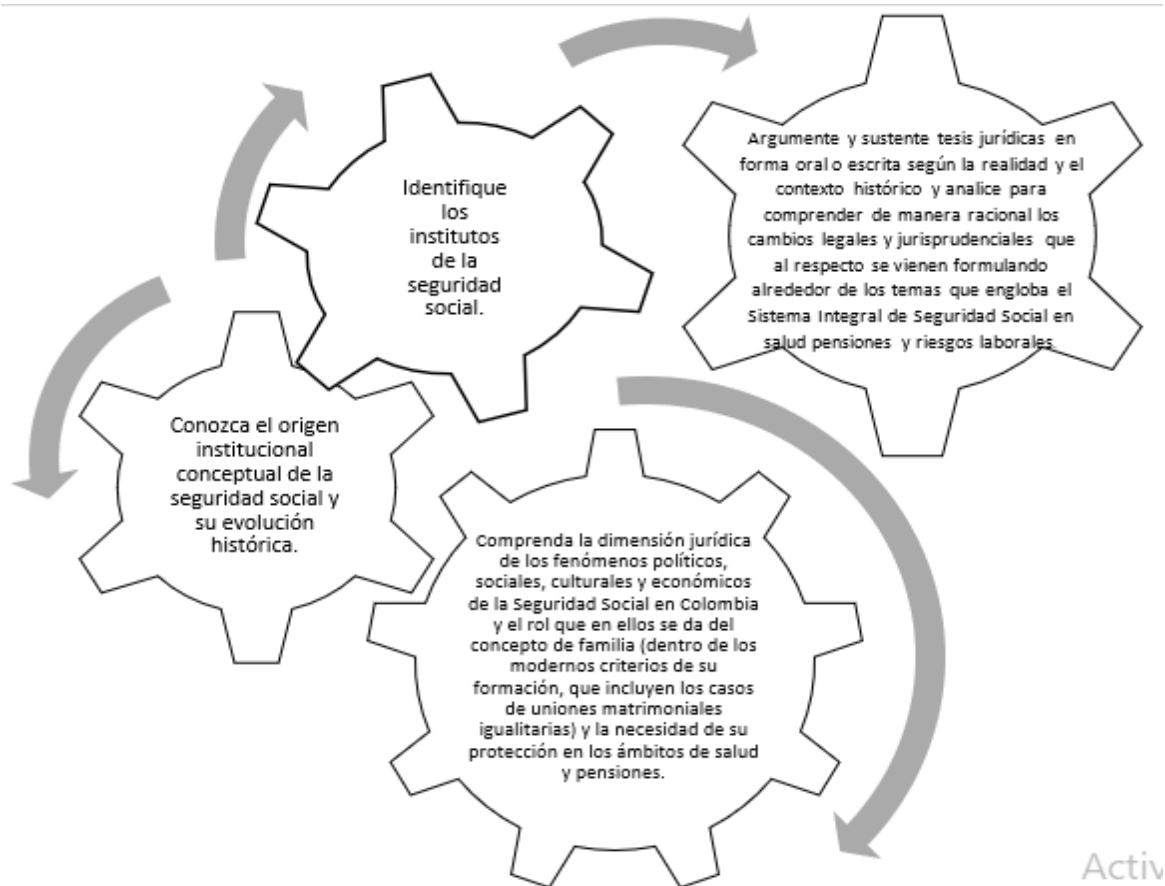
Conozca el origen institucional conceptual de la seguridad social y su evolución histórica.

Identifique los institutos de la seguridad social.

Argumente y sustente tesis jurídicas en forma oral o escrita según la realidad y el contexto histórico y analice para comprender de manera racional los cambios legales y jurisprudenciales que al respecto se vienen formulando alrededor de los temas que engloba el Sistema Integral de Seguridad Social en salud pensiones y riesgos laborales.

Comprenda la dimensión jurídica de los fenómenos políticos, sociales, culturales y económicos de la Seguridad Social en Colombia y el rol que en ellos se da del concepto de familia (dentro de los modernos criterios de su formación, que incluyen los casos de uniones matrimoniales igualitarias) y la necesidad de su protección en los ámbitos de salud y pensiones.

Activ